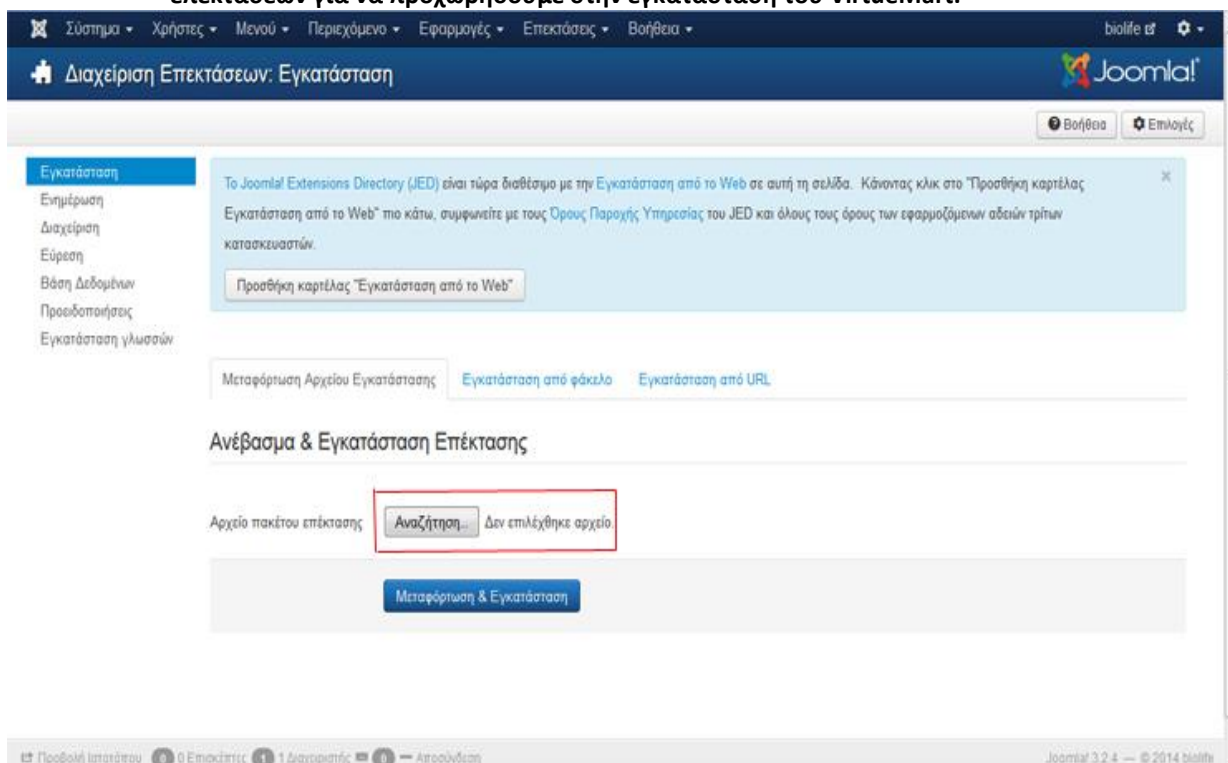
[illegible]

Σύστημα ▾ Χρήστες ▾ Μενού ▾ Περιεχόμενο ▾ Εφαρμογές ▾ Επεκτάσεις ▾ Βοήθεια ▾

biolife

Διαχείριση Επεκτάσεων: Εγκατάσταση

Joomla!

Βοήθεια Επιλογές

Εγκατάσταση
Ενημέρωση
Διαχείριση
Εύρεση
Βάση Δεδομένων
Προειδοποιήσεις
Εγκατάσταση γλωσσών

Το Joomla! Extensions Directory (JED) είναι τώρα διαθέσιμο με την Εγκατάσταση από το Web σε αυτή τη σελίδα. Κάνοντας κλικ στο "Προσθήκη καρτέλας Εγκατάσταση από το Web" πιο κάτω, συμφωνείτε με τους Όρους Παροχής Υπηρεσίας του JED και όλους τους όρους των εφαρμοζόμενων αδειών τρίτων κατασκευαστών.

Προσθήκη καρτέλας "Εγκατάσταση από το Web"

Μεταφόρτωση Αρχείου Εγκατάστασης Εγκατάσταση από φάκελο Εγκατάσταση από URL

Ανέβασμα & Εγκατάσταση Επέκτασης

Αρχείο πακέτου επέκτασης Αναζήτηση... Δεν επιλέχθηκε αρχείο.

Μεταφόρτωση & Εγκατάσταση

Προβολή Ιστοτόπου 0 Επισκέπτες 1 Διαχειριστής 0 — Αποσύνδεση

Joomla! 3.2.4 — © 2014 biolife